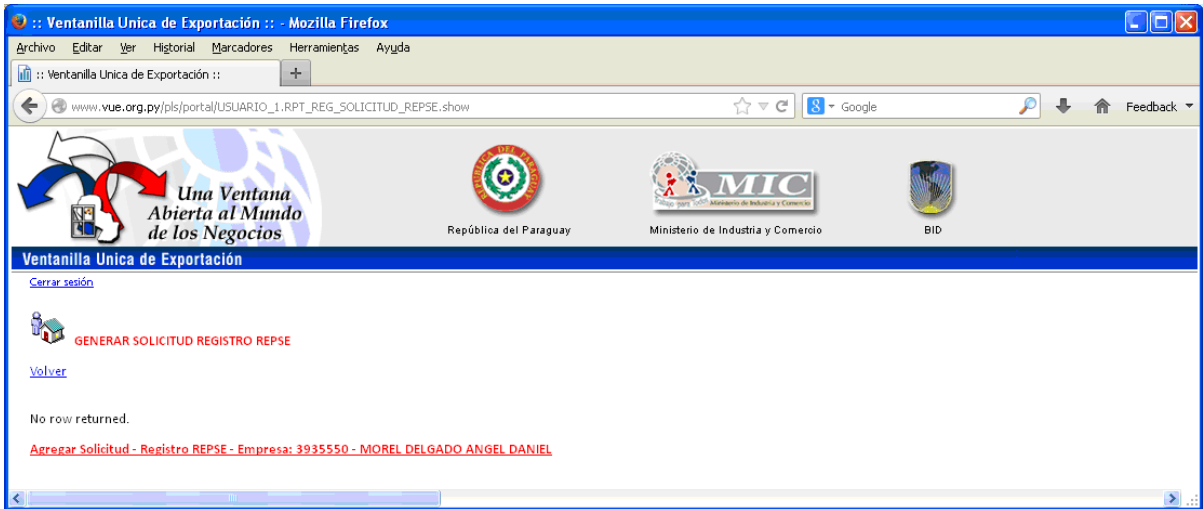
:: Ventanilla Unica de Exportación :: - Mozilla Firefox

Archivo Editar Ver Historial Marcadores Herramientas Ayuda

:: Ventanilla Unica de Exportación ::

www.vue.org.py/pls/portal/USUARIO_1.RPT_REG_SOLICITUD_REPSE.show

Google

Feedback

Una Ventana Abierta al Mundo de los Negocios

República del Paraguay

MIC Ministerio de Industria y Comercio

Ministerio de Industria y Comercio

BID

Ventanilla Unica de Exportación

Cerrar sesión

GENERAR SOLICITUD REGISTRO REPSE

Volver

No row returned.

Agregar Solicitud - Registro REPSE - Empresa: 3935550 - MOREL DELGADO ANGEL DANIEL